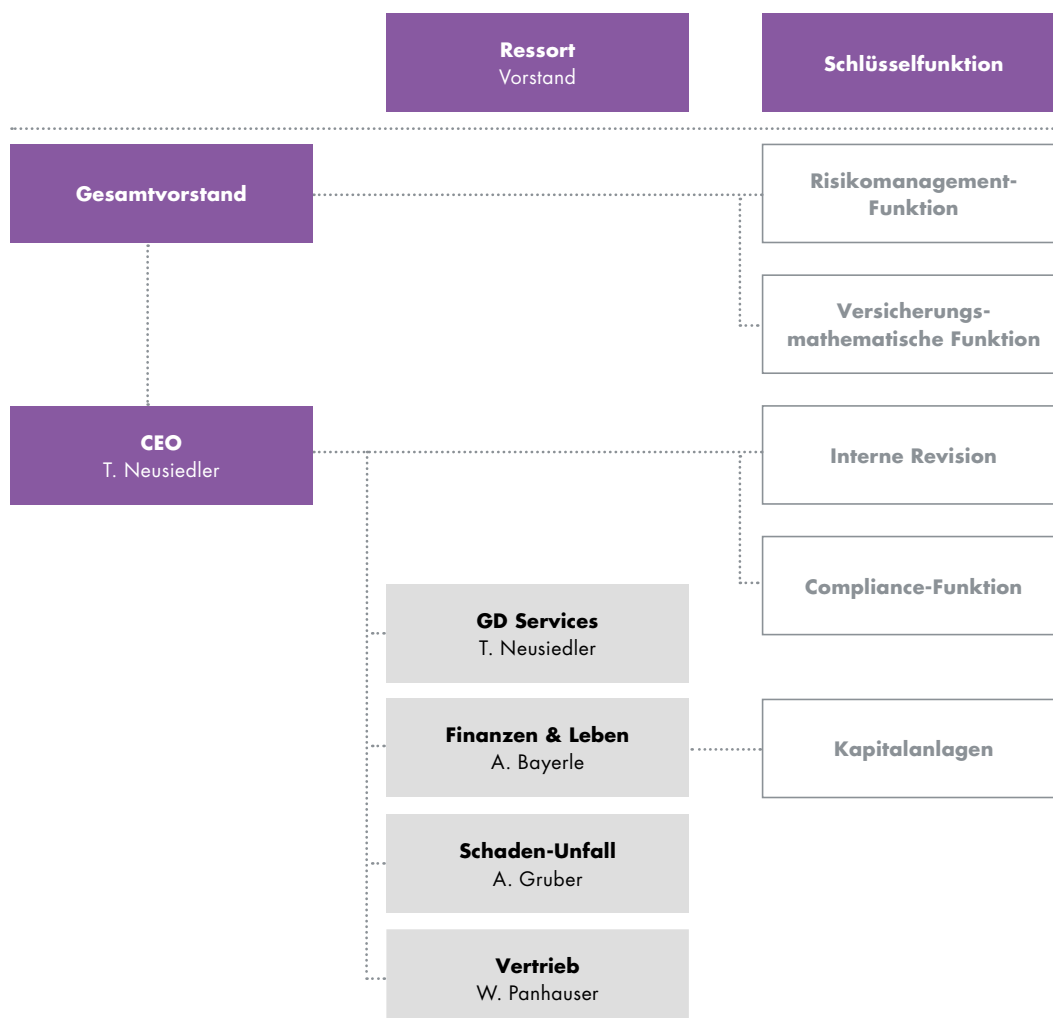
Ressort
Vorstand

Schlüsselfunktion

Gesamtvorstand

Risikomanagement-Funktion

Versicherungsmathematische Funktion

CEO
T. Neusiedler

Interne Revision

Compliance-Funktion

GD Services
T. Neusiedler

Finanzen & Leben
A. Bayerle

Kapitalanlagen

Schaden-Unfall
A. Gruber

Vertrieb
W. Panhauser